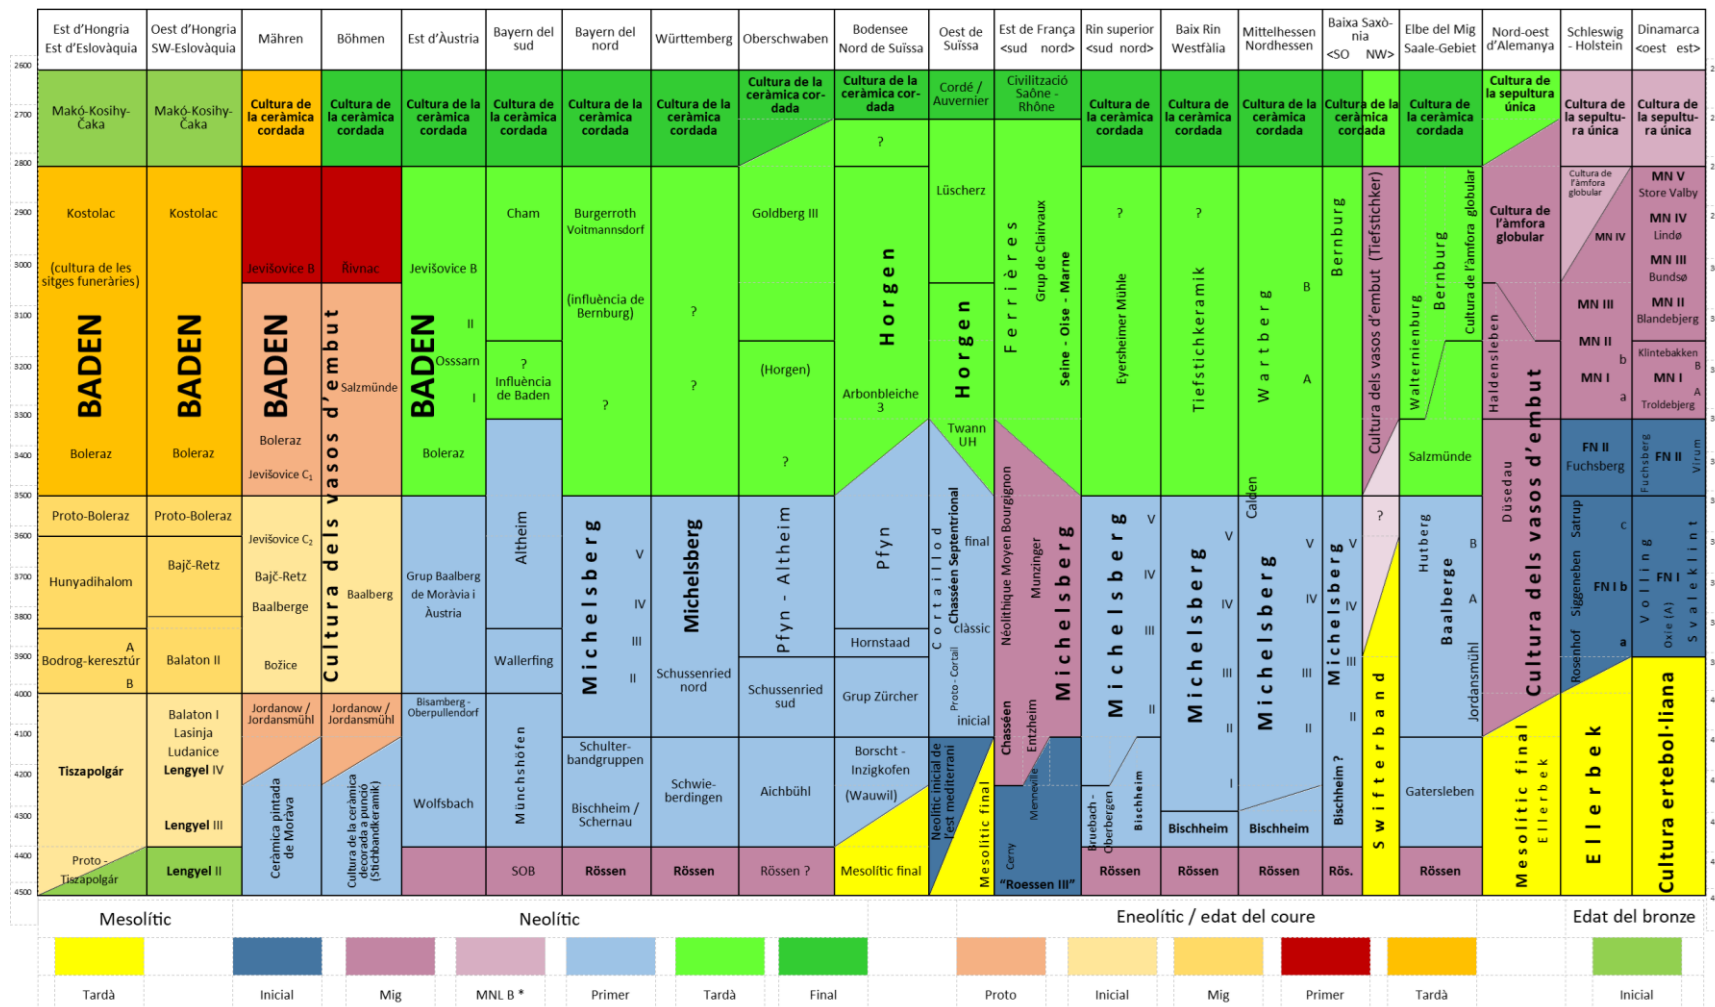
| Est d'Hongria Est d'Eslovàquia | Oest d'Hongria SW-Eslovàquia | Mähren | Böhmen | Est d'Àustria | Bayern del sud | Bayern del nord | Württemberg | Oberschwaben | Bodensee Nord de Suïssa | Oest de Suïssa | Est de França <sud nord> | Rin superior <sud nord> | Baix Rin Westfàlia | Mittelhessen Nordhessen | Baixa Saxònia <SO NW> | Elbe del Mig Saale-Gebiet | Nord-oest d'Alemanya | Schleswig - Holstein | Dinamarca <oest est> |
|---|---|---|---|---|---|---|---|---|---|---|---|---|---|---|---|---|---|---|---|

2600 2700 2800 2900 3000 3100 3200 3300 3400 3500 3600 3700 3800 3900 4000 4100 4200 4300 4400 4500

Makó-Kosihy-Čaka
Makó-Kosihy-Čaka
Cultura de la ceràmica cordada
Cultura de la ceràmica cordada
Cultura de la ceràmica cordada
Cultura de la ceràmica cordada
Cultura de la ceràmica cordada
Cultura de la ceràmica cordada
Cultura de la ceràmica cordada
Cultura de la ceràmica cordada
Cordé / Auvernier
Civilització Saône - Rhône
Cultura de la ceràmica cordada
Cultura de la ceràmica cordada
Cultura de la ceràmica cordada
Cultura de la ceràmica cordada
Cultura de la ceràmica cordada
Cultura de la sepultura única
Cultura de la sepultura única
Cultura de la sepultura única

Kostolac
(cultura de les sitges funeràries)
BADEN
Boleraz
Kostolac
BADEN
Boleraz
Jevišovice B
BADEN
Boleraz
Jevišovice $C_1$
Řivnac
Cultura dels vasos d'embut
Salzmünde
Jevišovice B
BADEN
II
Osssarn
I
Boleraz
Cham
?
Influència de Baden
Burgerroth Voitmannsdorf
(influència de Bernburg)
?
?
?
Goldberg III
(Horgen)
?
?
Horgen
Arbonbleiche 3
Lüscherz
Horgen
Twann UH
Ferrières
Grup de Clairvaux
Seine - Oise - Marne
?
Eyersheimer Mühle
?
Tiefstichkeramik
Wartberg
B
A
Bernburg
Cultura dels vasos d'embut (Tiefstichker)
Walternienburg
Bernburg
Cultura de l'àmfora globular
Salzmünde
Cultura de l'àmfora globular
Haldensleben
Cultura de l'àmfora globular
MN IV
MN III
MN II
b
MN I
a
MN V
Store Valby
MN IV
Lindø
MN III
Bundsø
MN II
Blandebjerg
Klintebakken
B
MN I
A
Troldebjerg

Proto-Boleraz
Hunyadihalom
A
Bodrog-keresztúr
B
Tiszapolgár
Proto-Tiszapolgár
Proto-Boleraz
Bajč-Retz
Balaton II
Balaton I
Lasinja
Ludanice
Lengyel IV
Lengyel III
Lengyel II
Jevišovice $C_2$
Bajč-Retz
Baalberge
Božice
Jordanow / Jordansmühl
Ceràmica pintada de Moràvia
Baalberg
Jordanow / Jordansmühl
Cultura de la ceràmica decorada a punxó (Stichbandkeramik)
Grup Baalberg de Moràvia i Àustria
Bisamberg - Oberpullendorf
Wolfsbach
Altheim
Wallerfing
Münchshöfen
SOB
Michelsberg
V
IV
III
II
Schulter-bandgruppen
Bischheim / Schernau
Rössen
Michelsberg
Schussenried nord
Schwieberdingen
Rössen
Pfyn - Altheim
Schussenried sud
Aichbühl
Rössen ?
Pfyn
Hornstaad
Grup Zürcher
Borscht - Inzigkofen
(Wauwil)
Mesolític final
Cortaillod
Chasséen Septentrional
final
clàssic
Proto - Cortail
inicial
Neolític inicial de l'est mediterrani
Mesolític final
Néolithique Moyen Bourgignon
Munzinger
Michelsberg
Chasséen
Entzheim
Menneville
Cerny
"Roessen III"
Michelsberg
V
IV
III
II
Bruebach - Oberbergen
Bischheim
Rössen
Michelsberg
V
IV
III
II
I
Bischheim
Rössen
Calden
Michelsberg
V
IV
III
II
Bischheim
Rössen
Michelsberg
V
IV
III
II
Bischheim ?
Rös.
?
Swifterbant
Hutberg
Baalberge
B
A
Jordansmühl
Gatersleben
Rössen
Düsedau
Cultura dels vasos d'embut
Mesolític final
Ellerbek
FN II
Fuchsberg
Satrup
c
Siggeneben
FN I b
Rosenhof
a
Ellerbek
Fuchsberg
FN II
Virum
Volling
FN I
Oxie (A)
Svaleklint
Cultura ertebol·liana

Mesolític
Neolític
Eneolític / edat del coure
Edat del bronze

Tardà
Inicial
Mig
MNL B *
Primer
Tardà
Final
Proto
Inicial
Mig
Primer
Tardà
Inicial